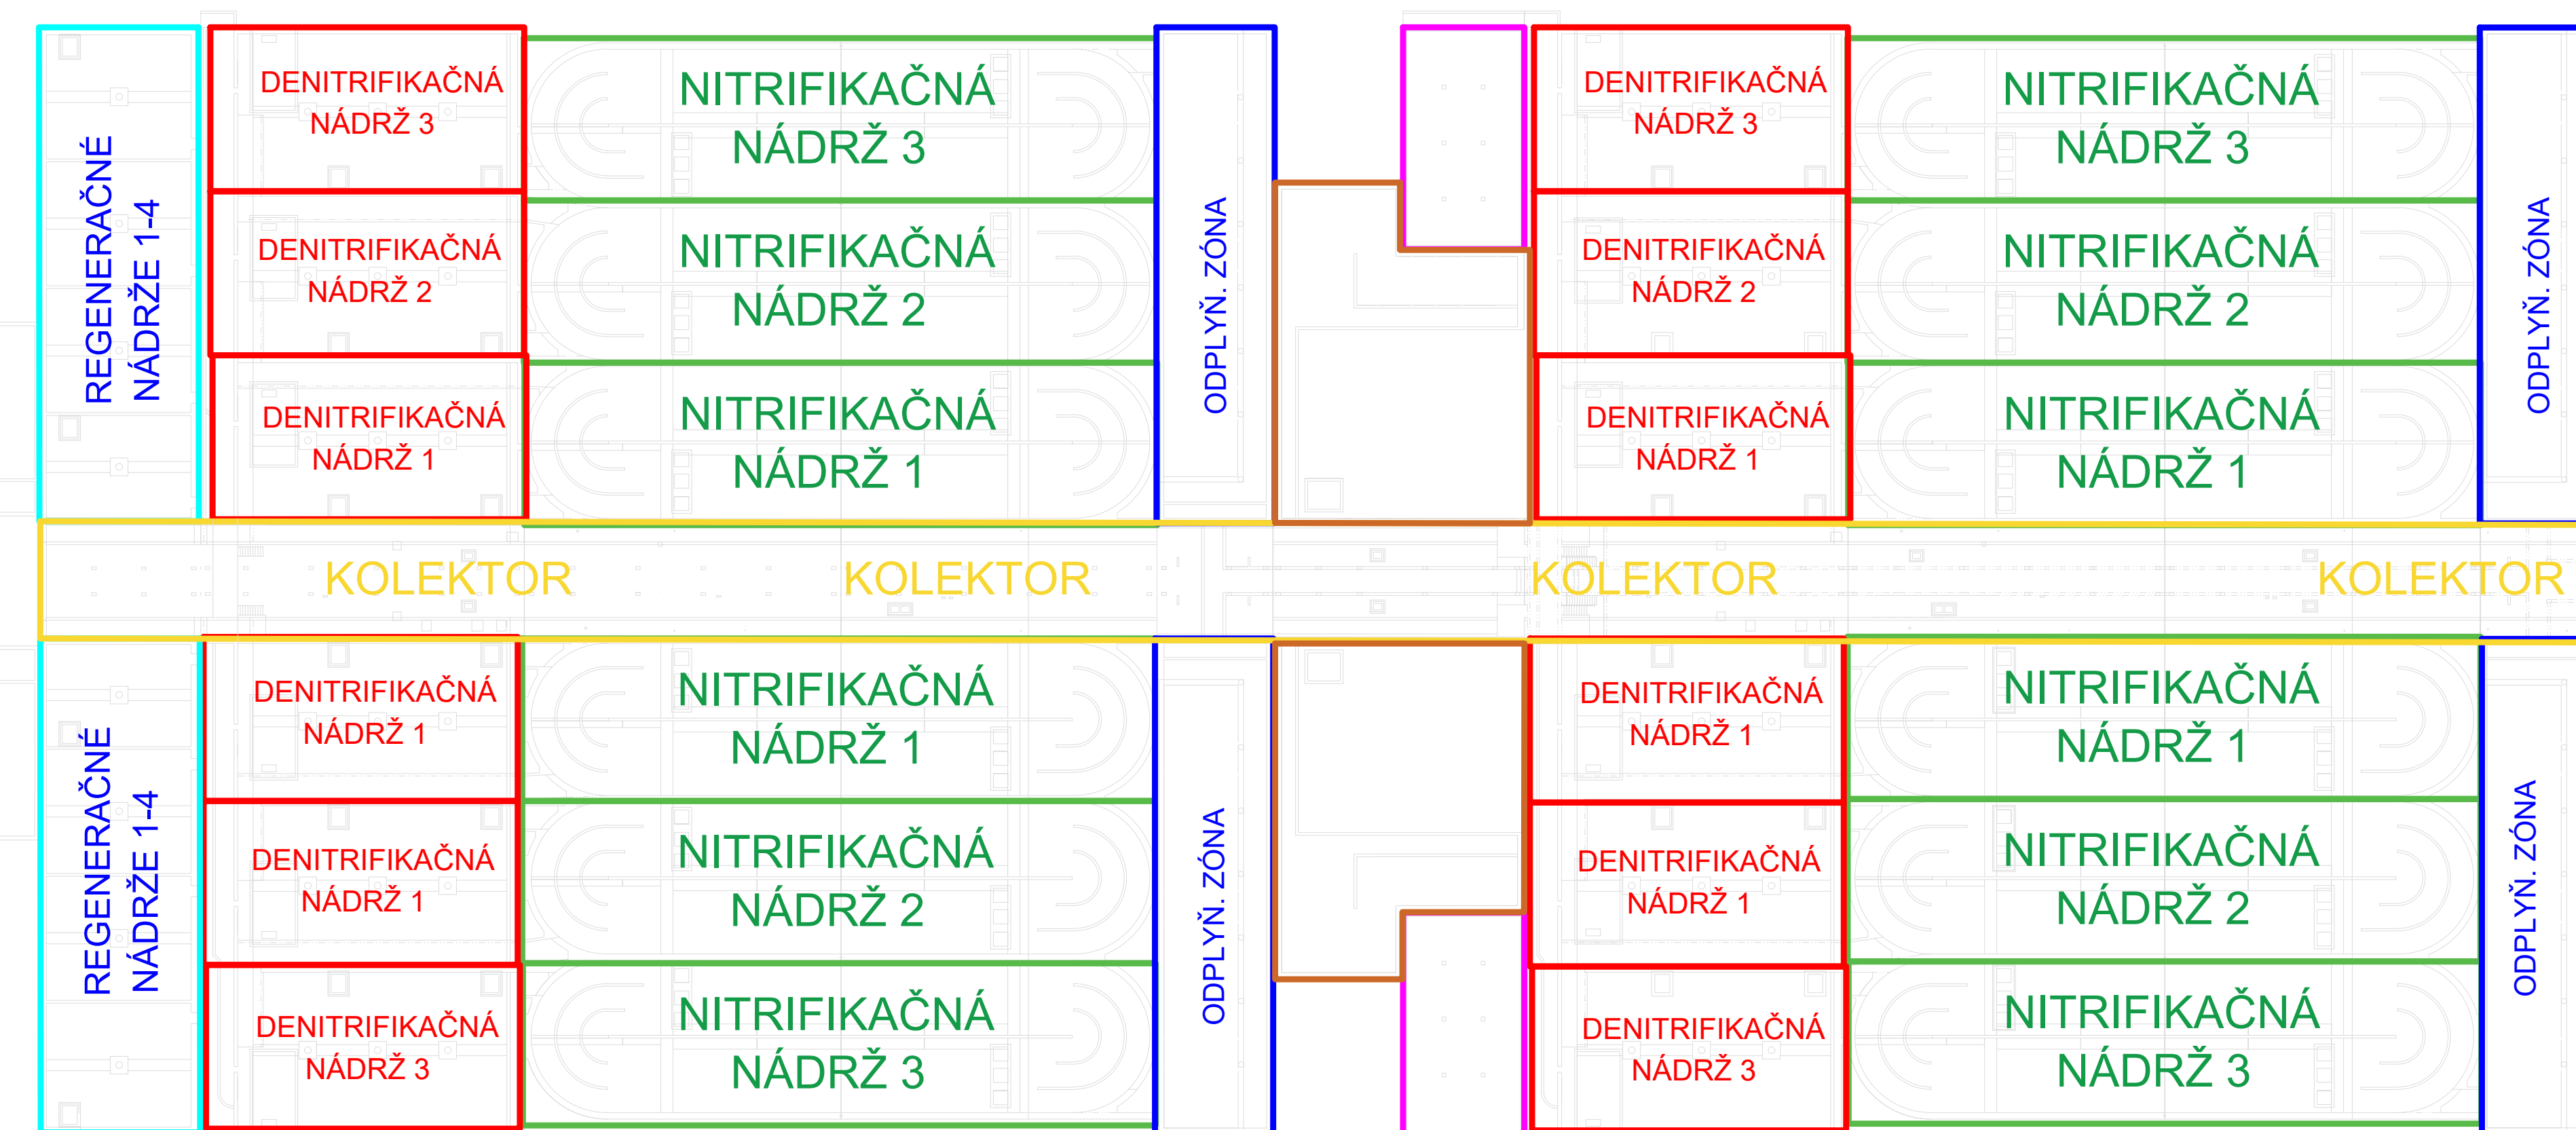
REGENERAČNÉ NÁDRŽE 1-4

DENITRIFIKAČNÁ NÁDRŽ 3

NITRIFIKAČNÁ NÁDRŽ 3

DENITRIFIKAČNÁ NÁDRŽ 2

NITRIFIKAČNÁ NÁDRŽ 2

DENITRIFIKAČNÁ NÁDRŽ 1

NITRIFIKAČNÁ NÁDRŽ 1

ODPLYŇ. ZÓNA

DENITRIFIKAČNÁ NÁDRŽ 3

NITRIFIKAČNÁ NÁDRŽ 3

DENITRIFIKAČNÁ NÁDRŽ 2

NITRIFIKAČNÁ NÁDRŽ 2

DENITRIFIKAČNÁ NÁDRŽ 1

NITRIFIKAČNÁ NÁDRŽ 1

ODPLYŇ. ZÓNA

KOLEKTOR KOLEKTOR KOLEKTOR KOLEKTOR

REGENERAČNÉ NÁDRŽE 1-4

DENITRIFIKAČNÁ NÁDRŽ 1

NITRIFIKAČNÁ NÁDRŽ 1

DENITRIFIKAČNÁ NÁDRŽ 1

NITRIFIKAČNÁ NÁDRŽ 2

DENITRIFIKAČNÁ NÁDRŽ 3

NITRIFIKAČNÁ NÁDRŽ 3

ODPLYŇ. ZÓNA

DENITRIFIKAČNÁ NÁDRŽ 1

NITRIFIKAČNÁ NÁDRŽ 1

DENITRIFIKAČNÁ NÁDRŽ 1

NITRIFIKAČNÁ NÁDRŽ 2

DENITRIFIKAČNÁ NÁDRŽ 3

NITRIFIKAČNÁ NÁDRŽ 3

ODPLYŇ. ZÓNA